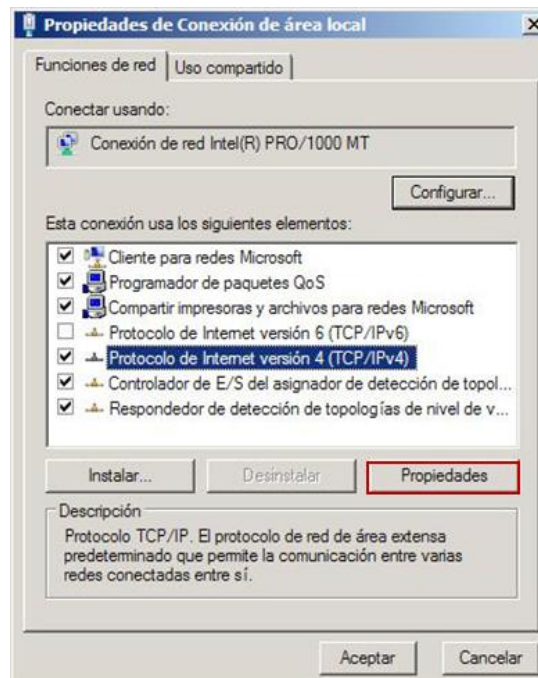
Propiedades de Conexión de área local

Funciones de red | Uso compartido

Conectar usando:

Conexión de red Intel(R) PRO/1000 MT

Configurar...

Esta conexión usa los siguientes elementos:

Cliente para redes Microsoft
Programador de paquetes QoS
Compartir impresoras y archivos para redes Microsoft
Protocolo de Internet versión 6 (TCP/IPv6)
Protocolo de Internet versión 4 (TCP/IPv4)
Controlador de E/S del asignador de detección de topol...
Respondedor de detección de topologías de nivel de v...

Instalar... | Desinstalar | Propiedades

Descripción

Protocolo TCP/IP. El protocolo de red de área extensa predeterminado que permite la comunicación entre varias redes conectadas entre sí.

Aceptar | Cancelar